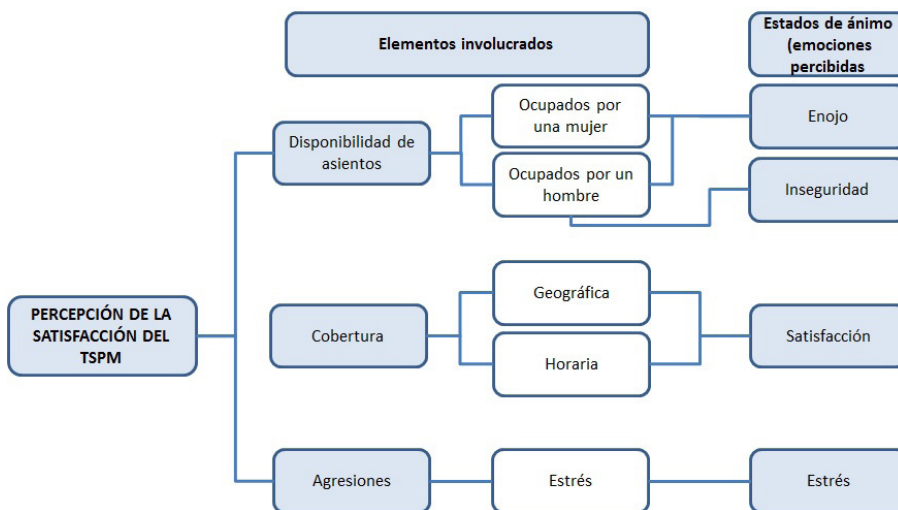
Elementos involucrados

Estados de ánimo (emociones percibidas

PERCEPCIÓN DE LA SATISFACCIÓN DEL TSPM

Disponibilidad de asientos

Ocupados por una mujer

Ocupados por un hombre

Enojo

Inseguridad

Cobertura

Geográfica

Horaria

Satisfacción

Agresiones

Estrés

Estrés